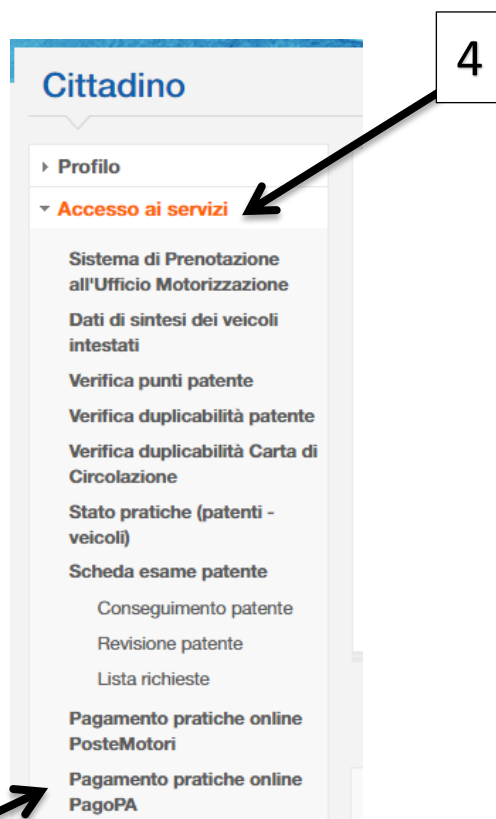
4

Cittadino

Profilo

Accesso ai servizi

Sistema di Prenotazione all'Ufficio Motorizzazione

Dati di sintesi dei veicoli intestati

Verifica punti patente

Verifica duplicabilità patente

Verifica duplicabilità Carta di Circolazione

Stato pratiche (patenti - veicoli)

Scheda esame patente

Conseguimento patente

Revisione patente

Lista richieste

Pagamento pratiche online PosteMotori

Pagamento pratiche online PagoPA